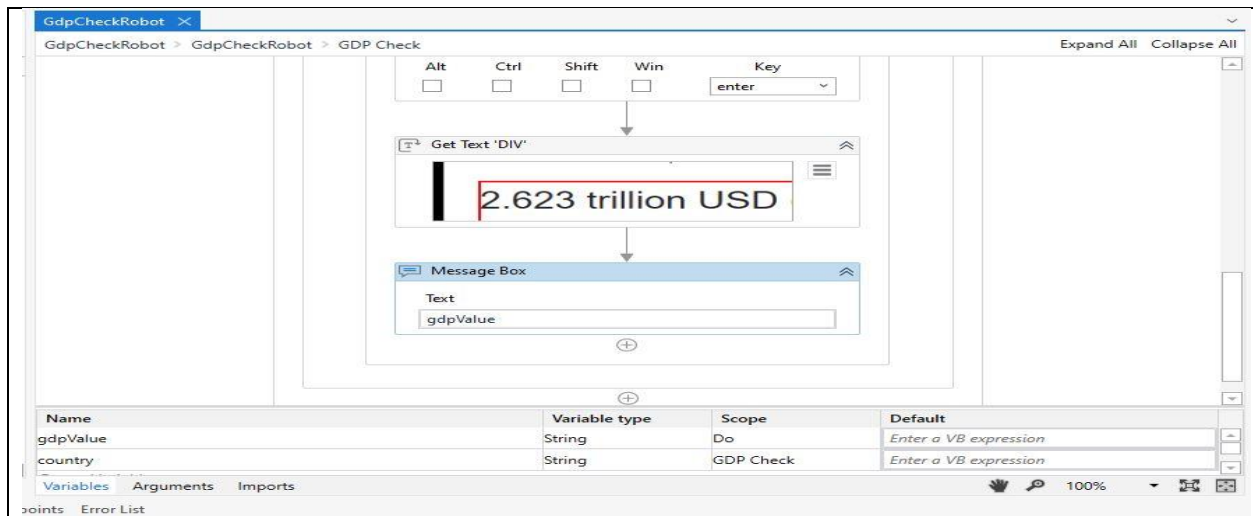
GdpCheckRobot ×

GdpCheckRobot > GdpCheckRobot > GDP Check

Expand All Collapse All

| Alt | Ctrl | Shift | Win | Key |
|---|---|---|---|---|
| | | | | enter |

Get Text 'DIV'

2.623 trillion USD

Message Box

Text

gdpValue

| Name | Variable type | Scope | Default |
|---|---|---|---|
| gdpValue | String | Do | Enter a VB expression |
| country | String | GDP Check | Enter a VB expression |

Variables Arguments Imports

100%

points Error List